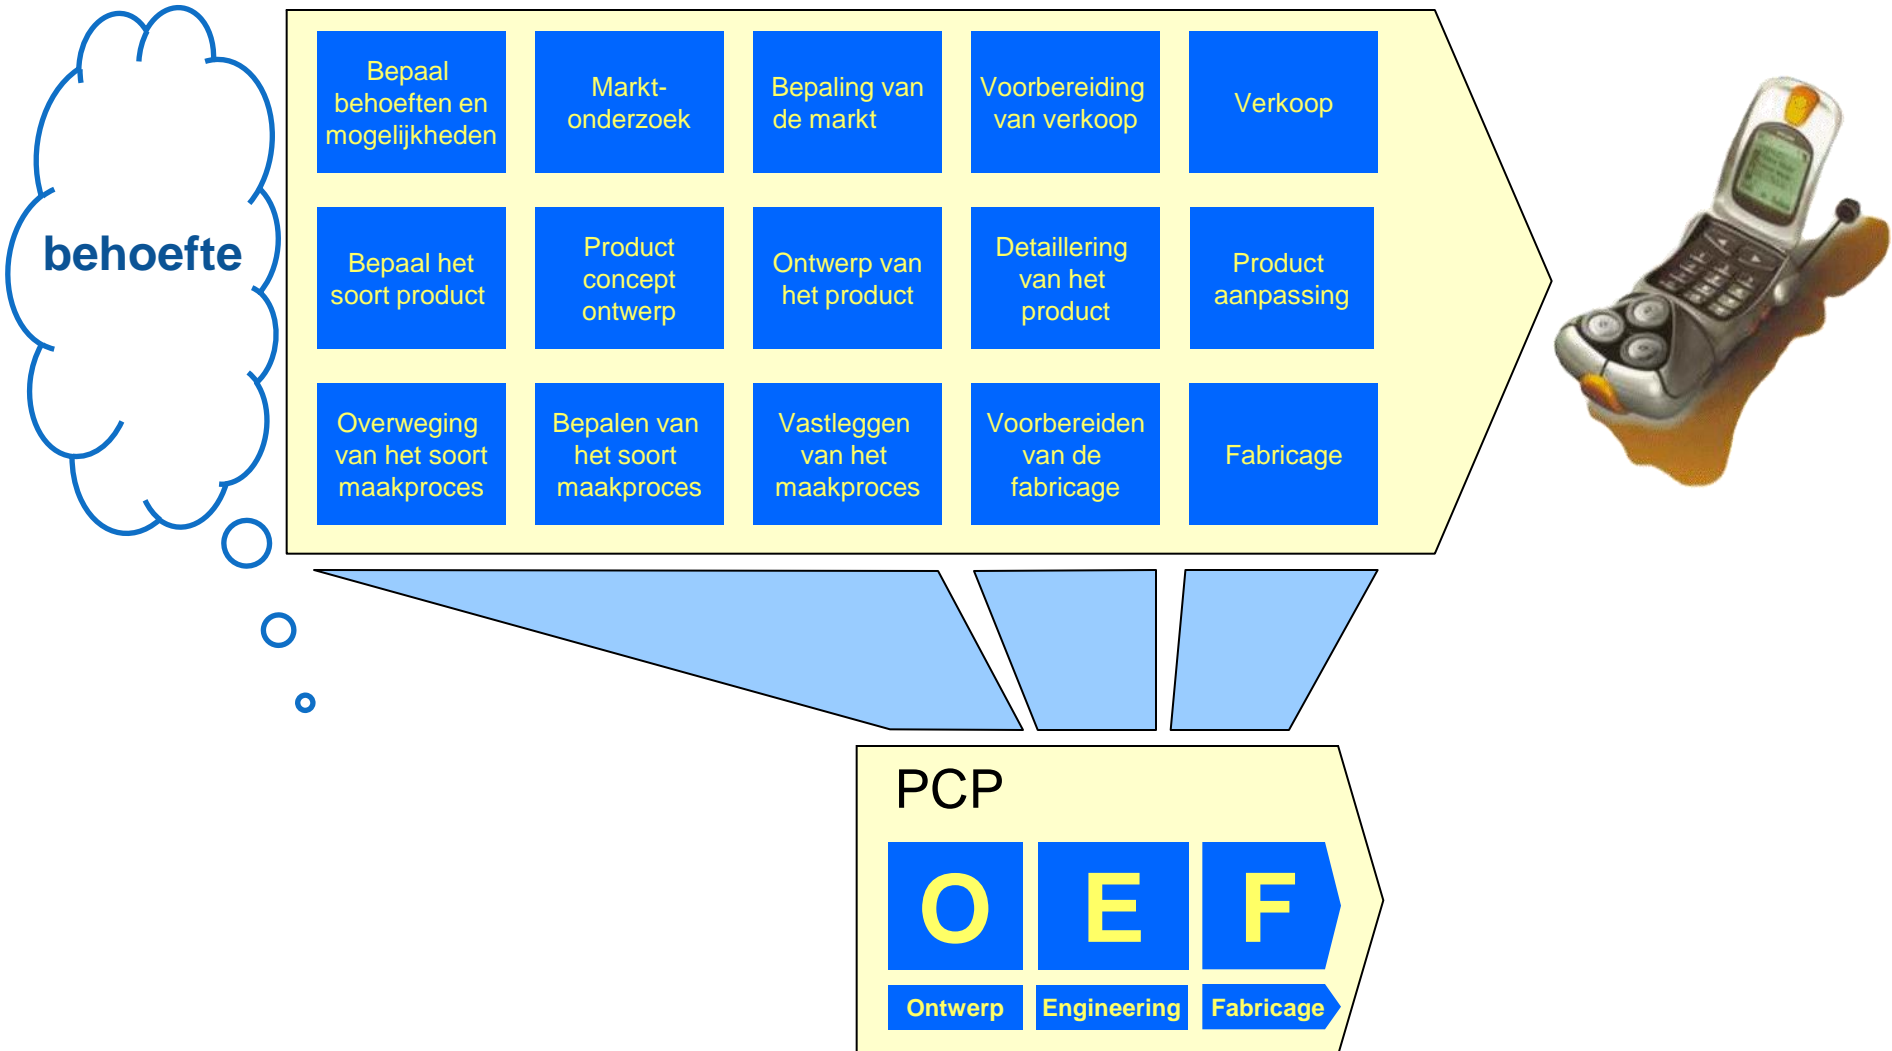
behoefte

Bepaal behoeften en mogelijkheden

Markt-onderzoek

Bepaling van de markt

Voorbereiding van verkoop

Verkoop

Bepaal het soort product

Product concept ontwerp

Ontwerp van het product

Detaillering van het product

Product aanpassing

Overweging van het soort maakproces

Bepalen van het soort maakproces

Vastleggen van het maakproces

Voorbereiden van de fabricage

Fabricage

PCP

O

E

F

Ontwerp

Engineering

Fabricage